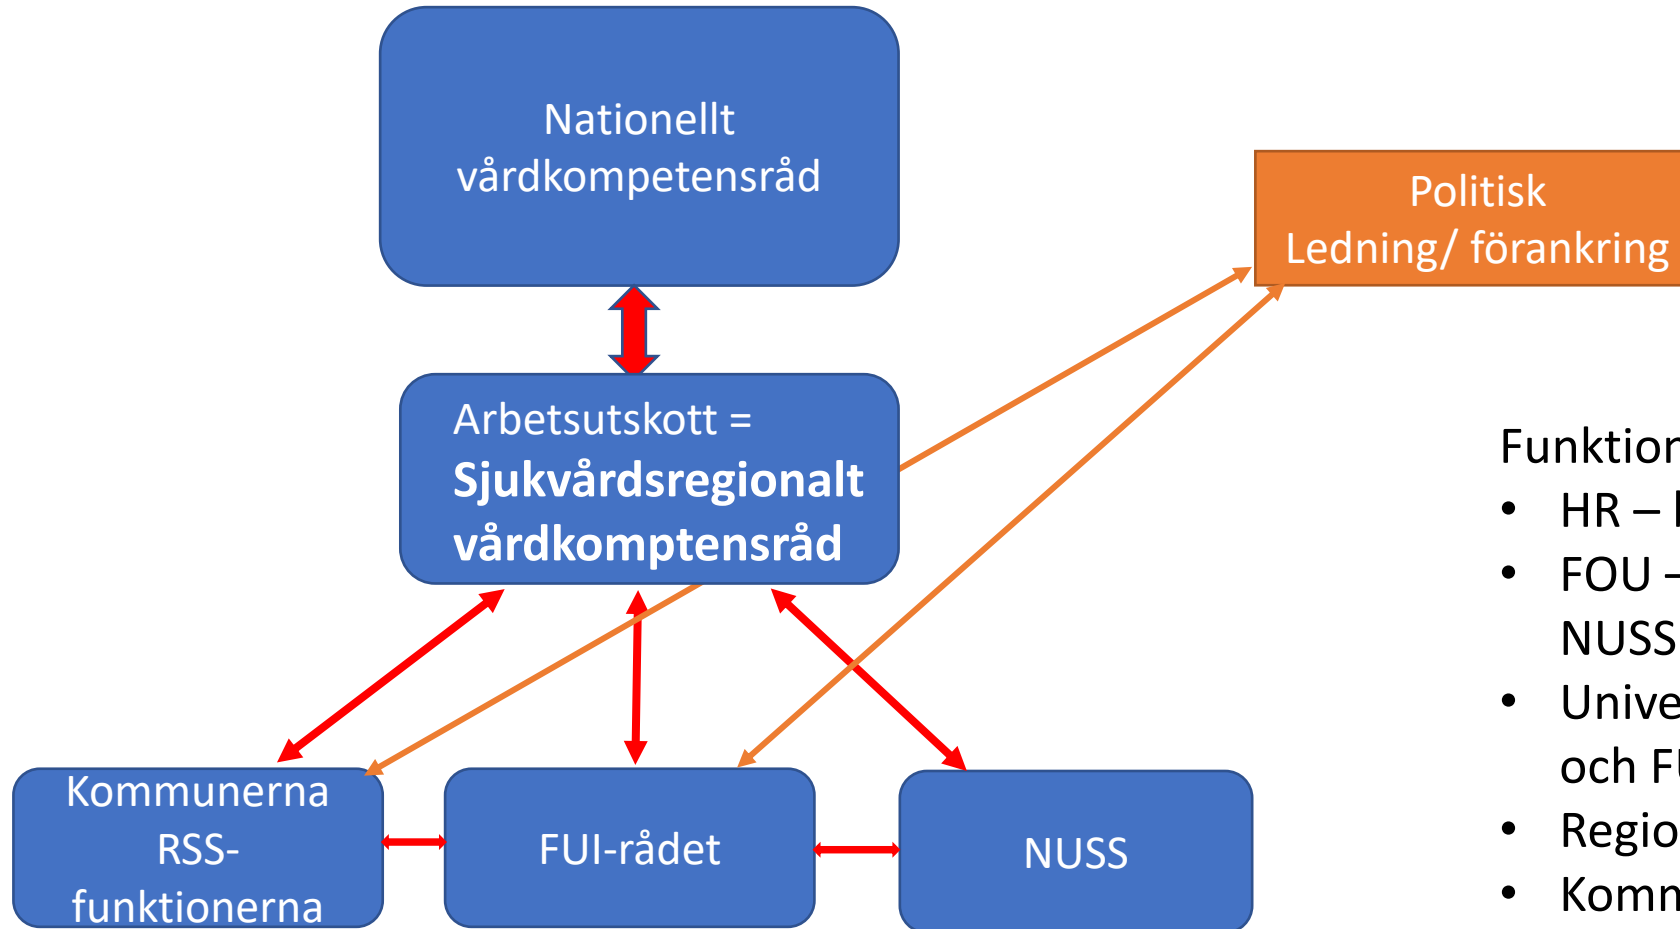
Nationellt vårdkompetensråd

Politisk Ledning/ förankring

Arbetsutskott = **Sjukvårdsregionalt vårdkomptensråd**

Funktion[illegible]
• HR – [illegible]
• FOU – NUSS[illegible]
• Unive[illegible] och F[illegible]
• Regio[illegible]
• Komm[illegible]

Kommunerna RSS-funktionerna

FUI-rådet

NUSS